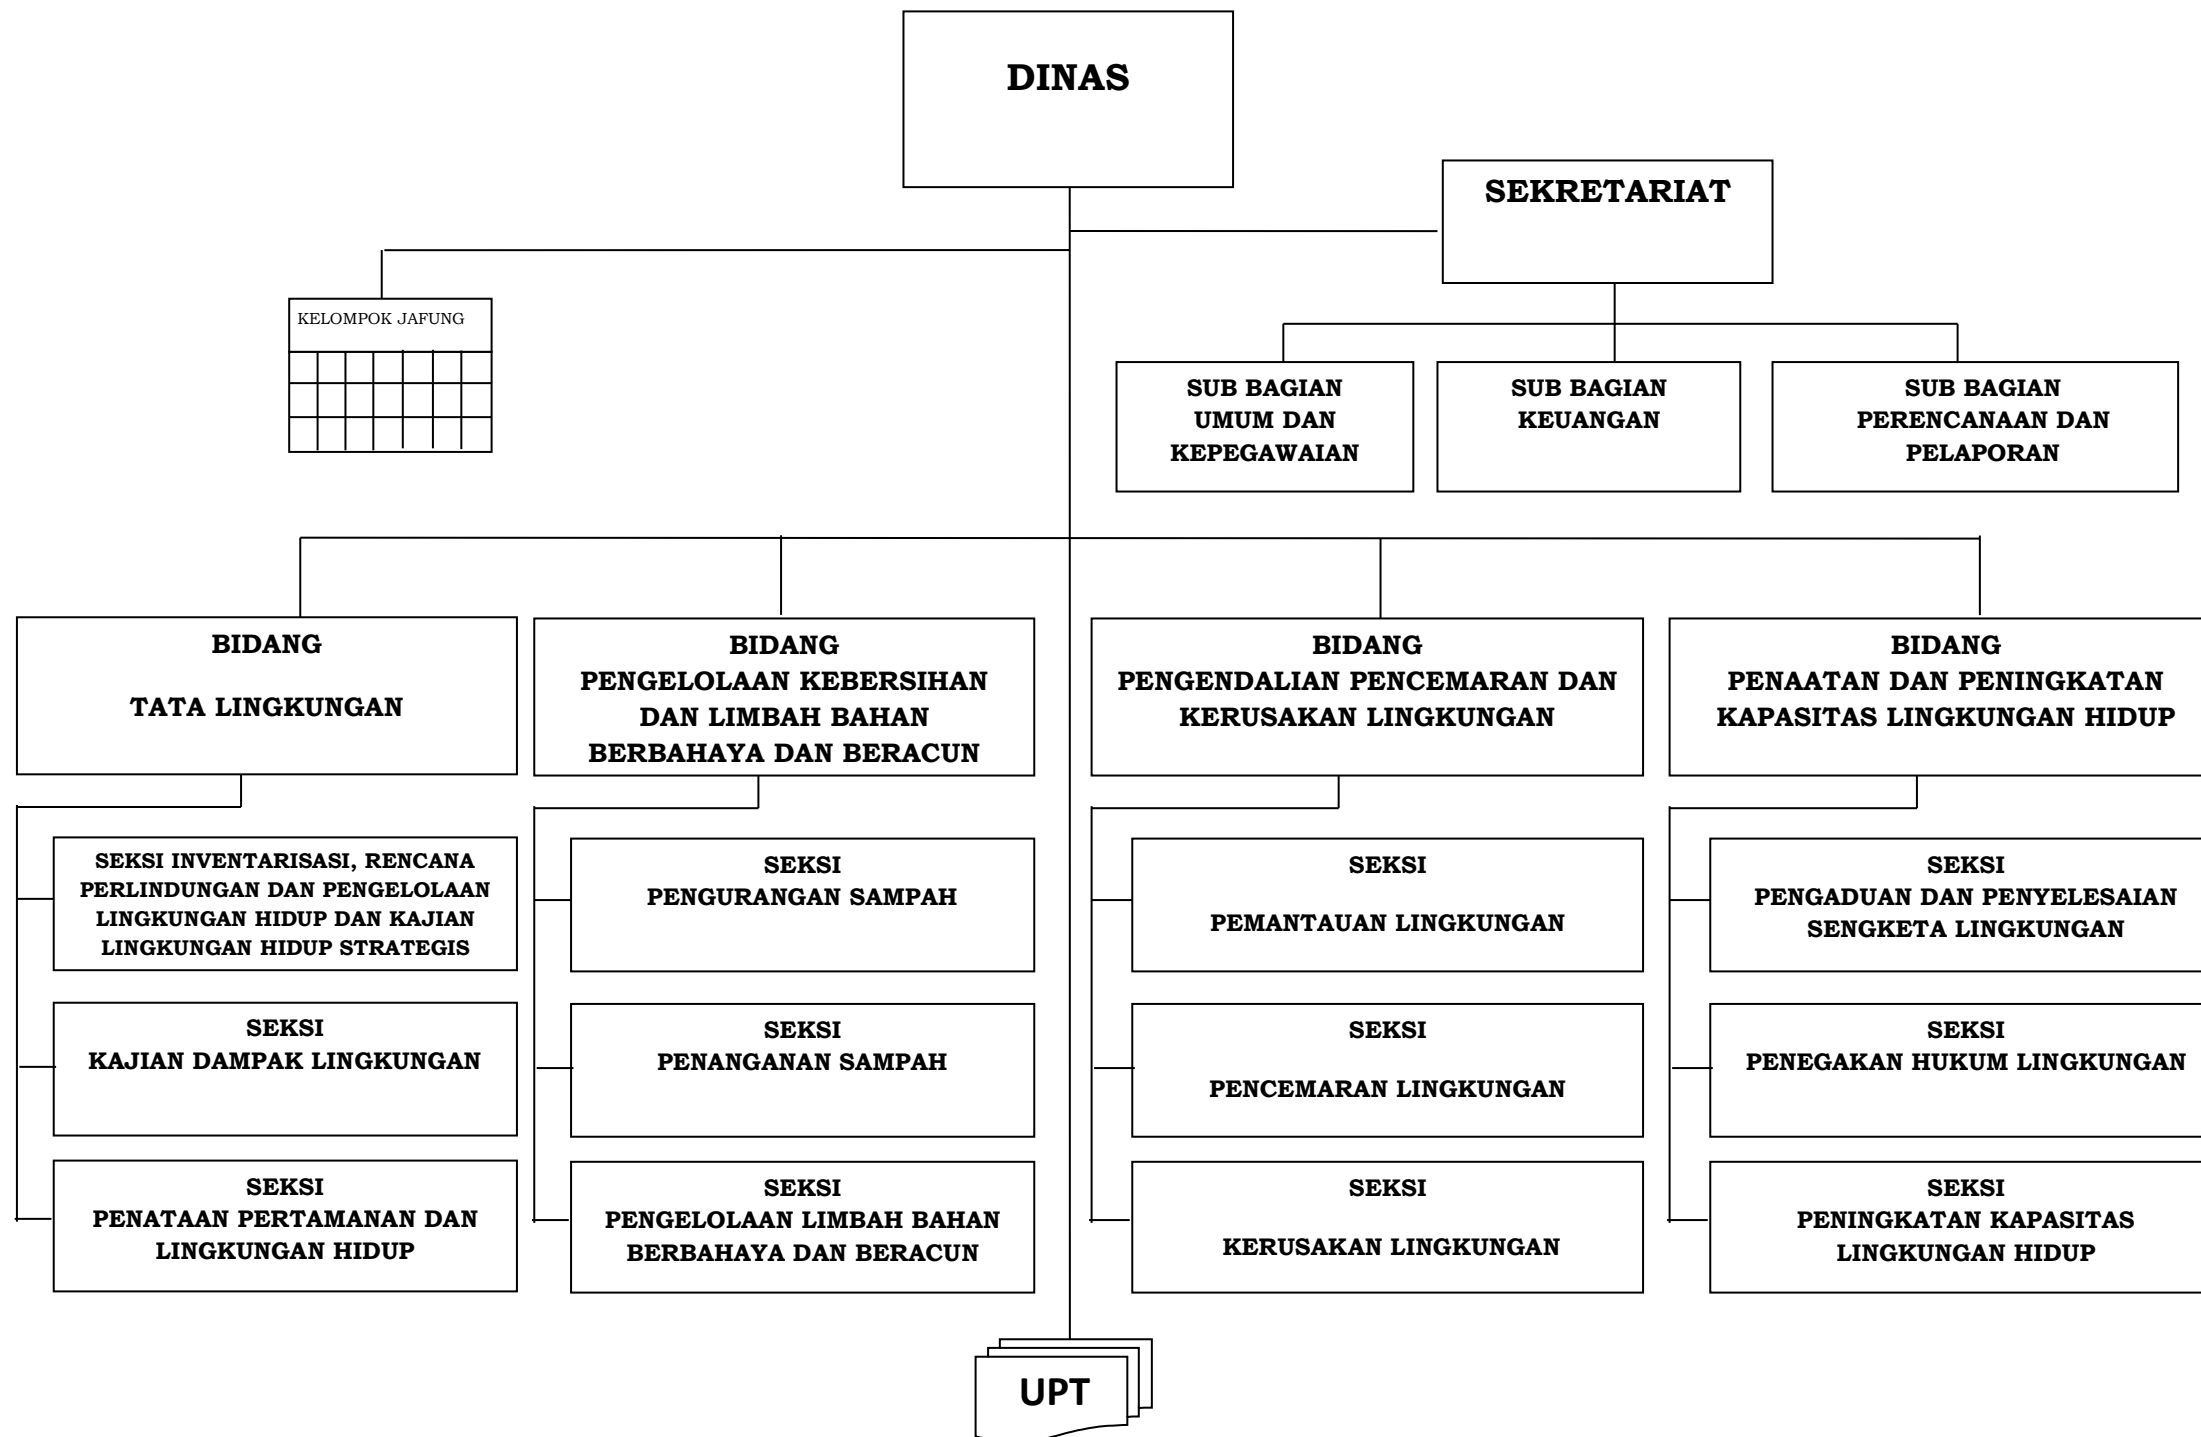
DINAS

SEKRETARIAT

KELOMPOK JAFUNG

SUB BAGIAN UMUM DAN KEPEGAWAIAN

SUB BAGIAN KEUANGAN

SUB BAGIAN PERENCANAAN DAN PELAPORAN

BIDANG TATA LINGKUNGAN

BIDANG PENGELOLAAN KEBERSIHAN DAN LIMBAH BAHAN BERBAHAYA DAN BERACUN

BIDANG PENGENDALIAN PENCEMARAN DAN KERUSAKAN LINGKUNGAN

BIDANG PENAATAN DAN PENINGKATAN KAPASITAS LINGKUNGAN HIDUP

SEKSI INVENTARISASI, RENCANA PERLINDUNGAN DAN PENGELOLAAN LINGKUNGAN HIDUP DAN KAJIAN LINGKUNGAN HIDUP STRATEGIS

SEKSI KAJIAN DAMPAK LINGKUNGAN

SEKSI PENATAAN PERTAMANAN DAN LINGKUNGAN HIDUP

SEKSI PENGURANGAN SAMPAH

SEKSI PENANGANAN SAMPAH

SEKSI PENGELOLAAN LIMBAH BAHAN BERBAHAYA DAN BERACUN

SEKSI PEMANTAUAN LINGKUNGAN

SEKSI PENCEMARAN LINGKUNGAN

SEKSI KERUSAKAN LINGKUNGAN

SEKSI PENGADUAN DAN PENYELESAIAN SENGKETA LINGKUNGAN

SEKSI PENEGAKAN HUKUM LINGKUNGAN

SEKSI PENINGKATAN KAPASITAS LINGKUNGAN HIDUP

UPT